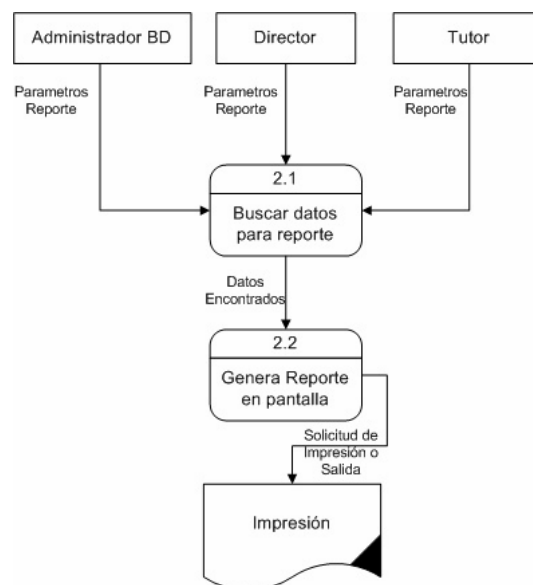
Administrador BD

Director

Tutor

Parametros Reporte

Parametros Reporte

Parametros Reporte

2.1

Buscar datos para reporte

Datos Encontrados

2.2

Genera Reporte en pantalla

Solicitud de Impresión o Salida

Impresión